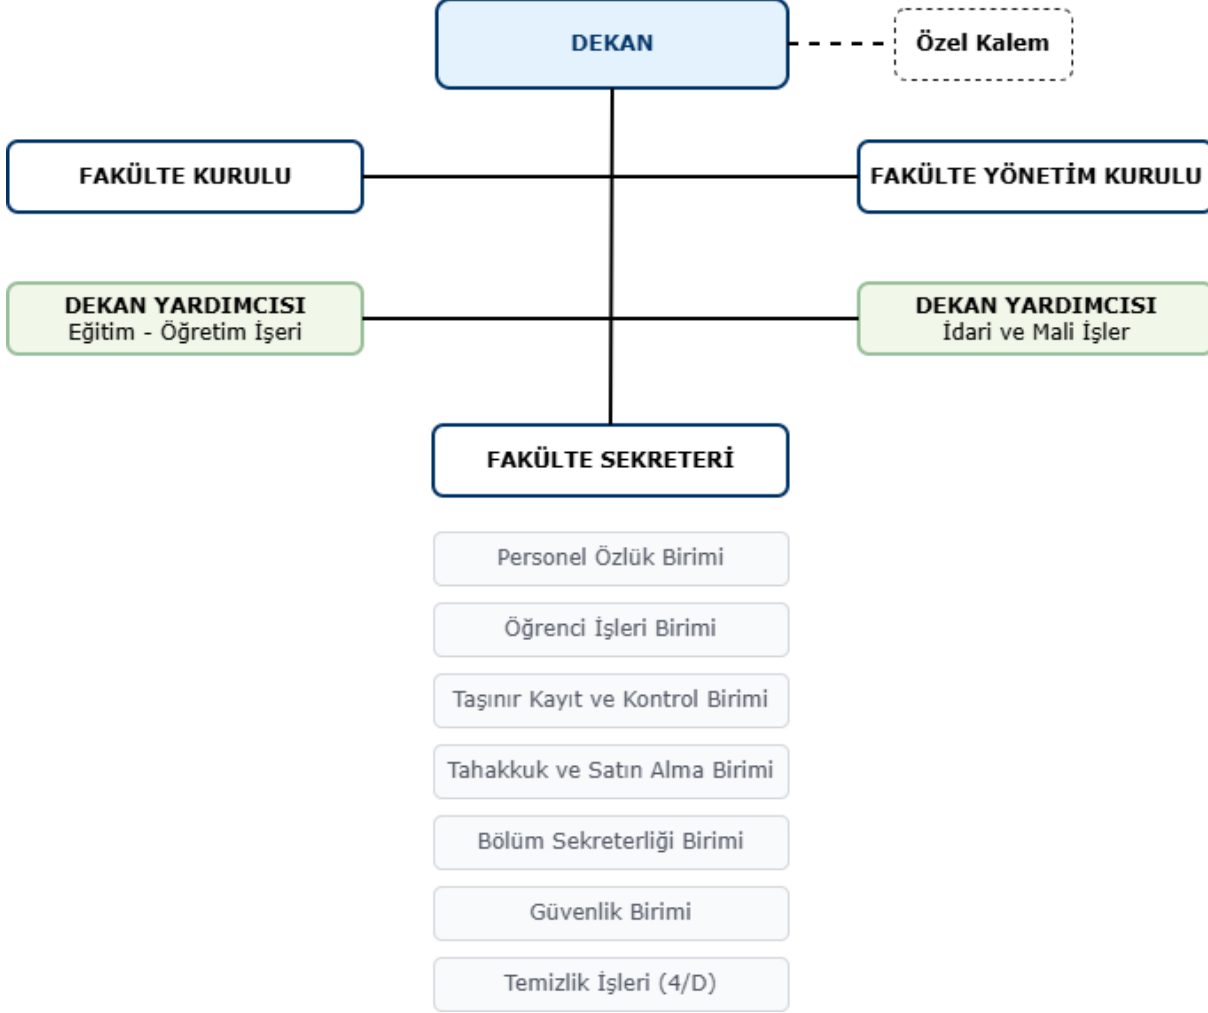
DEKAN

Özel Kalem

FAKÜLTE KURULU

FAKÜLTE YÖNETİM KURULU

DEKAN YARDIMCISI
Eğitim - Öğretim İşeri

DEKAN YARDIMCISI
İdari ve Mali İşler

FAKÜLTE SEKRETERİ

Personel Özlük Birimi

Öğrenci İşleri Birimi

Taşınır Kayıt ve Kontrol Birimi

Tahakkuk ve Satın Alma Birimi

Bölüm Sekreterliği Birimi

Güvenlik Birimi

Temizlik İşleri (4/D)